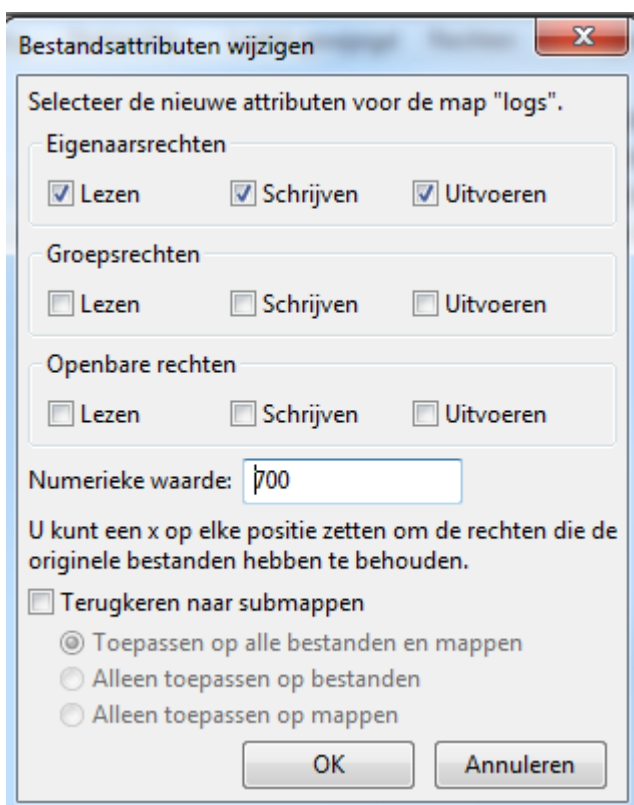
Bestandsattributen wijzigen

Selecteer de nieuwe attributen voor de map "logs".

Eigenaarsrechten

Lezen Schrijven Uitvoeren

Groepsrechten

Lezen Schrijven Uitvoeren

Openbare rechten

Lezen Schrijven Uitvoeren

Numerieke waarde: 700

U kunt een x op elke positie zetten om de rechten die de originele bestanden hebben te behouden.

Terugkeren naar submappen

Toepassen op alle bestanden en mappen

Alleen toepassen op bestanden

Alleen toepassen op mappen

OK Annuleren